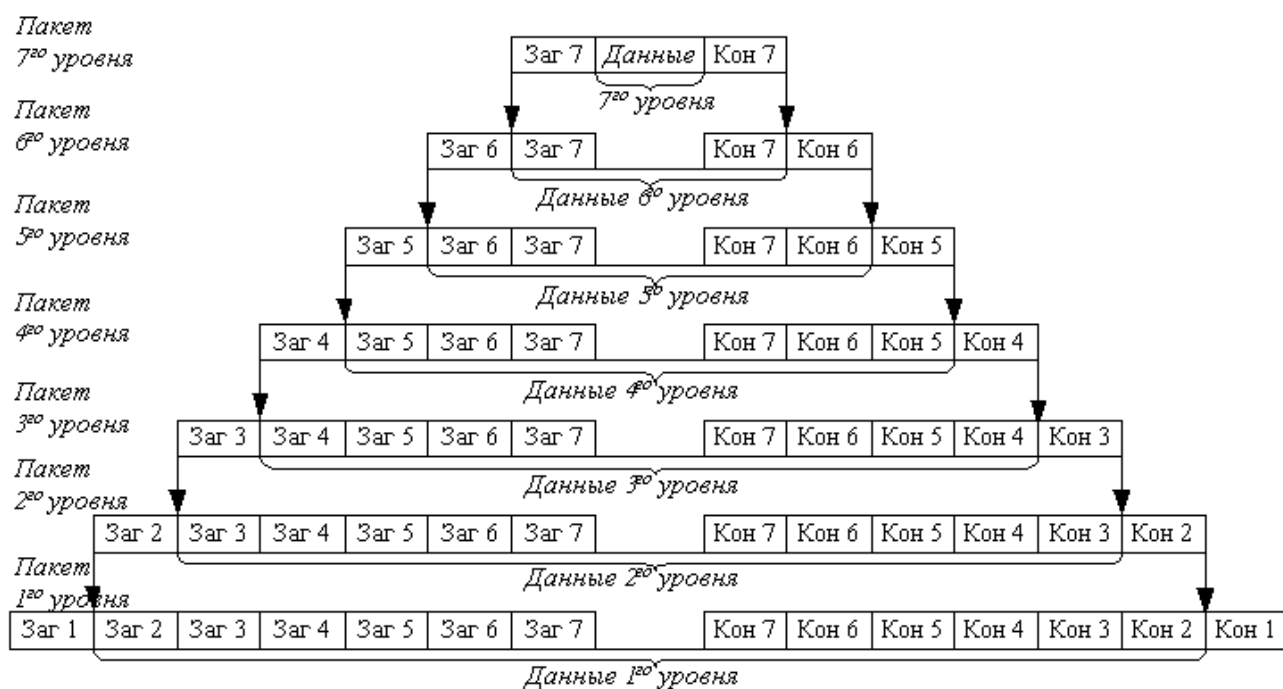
Пакет 7$^{го}$ уровня

| Заг 7 | Данные | Кон 7 |
|---|---|---|

7$^{го}$ уровня

Пакет 6$^{го}$ уровня

| Заг 6 | Заг 7 | Кон 7 | Кон 6 |
|---|---|---|---|

Данные 6$^{го}$ уровня

Пакет 5$^{го}$ уровня

| Заг 5 | Заг 6 | Заг 7 | Кон 7 | Кон 6 | Кон 5 |
|---|---|---|---|---|---|

Данные 5$^{го}$ уровня

Пакет 4$^{го}$ уровня

| Заг 4 | Заг 5 | Заг 6 | Заг 7 | Кон 7 | Кон 6 | Кон 5 | Кон 4 |
|---|---|---|---|---|---|---|---|

Данные 4$^{го}$ уровня

Пакет 3$^{го}$ уровня

| Заг 3 | Заг 4 | Заг 5 | Заг 6 | Заг 7 | Кон 7 | Кон 6 | Кон 5 | Кон 4 | Кон 3 |
|---|---|---|---|---|---|---|---|---|---|

Данные 3$^{го}$ уровня

Пакет 2$^{го}$ уровня

| Заг 2 | Заг 3 | Заг 4 | Заг 5 | Заг 6 | Заг 7 | Кон 7 | Кон 6 | Кон 5 | Кон 4 | Кон 3 | Кон 2 |
|---|---|---|---|---|---|---|---|---|---|---|---|

Данные 2$^{го}$ уровня

Пакет 1$^{го}$ уровня

| Заг 1 | Заг 2 | Заг 3 | Заг 4 | Заг 5 | Заг 6 | Заг 7 | Кон 7 | Кон 6 | Кон 5 | Кон 4 | Кон 3 | Кон 2 | Кон 1 |
|---|---|---|---|---|---|---|---|---|---|---|---|---|---|

Данные 1$^{го}$ уровня